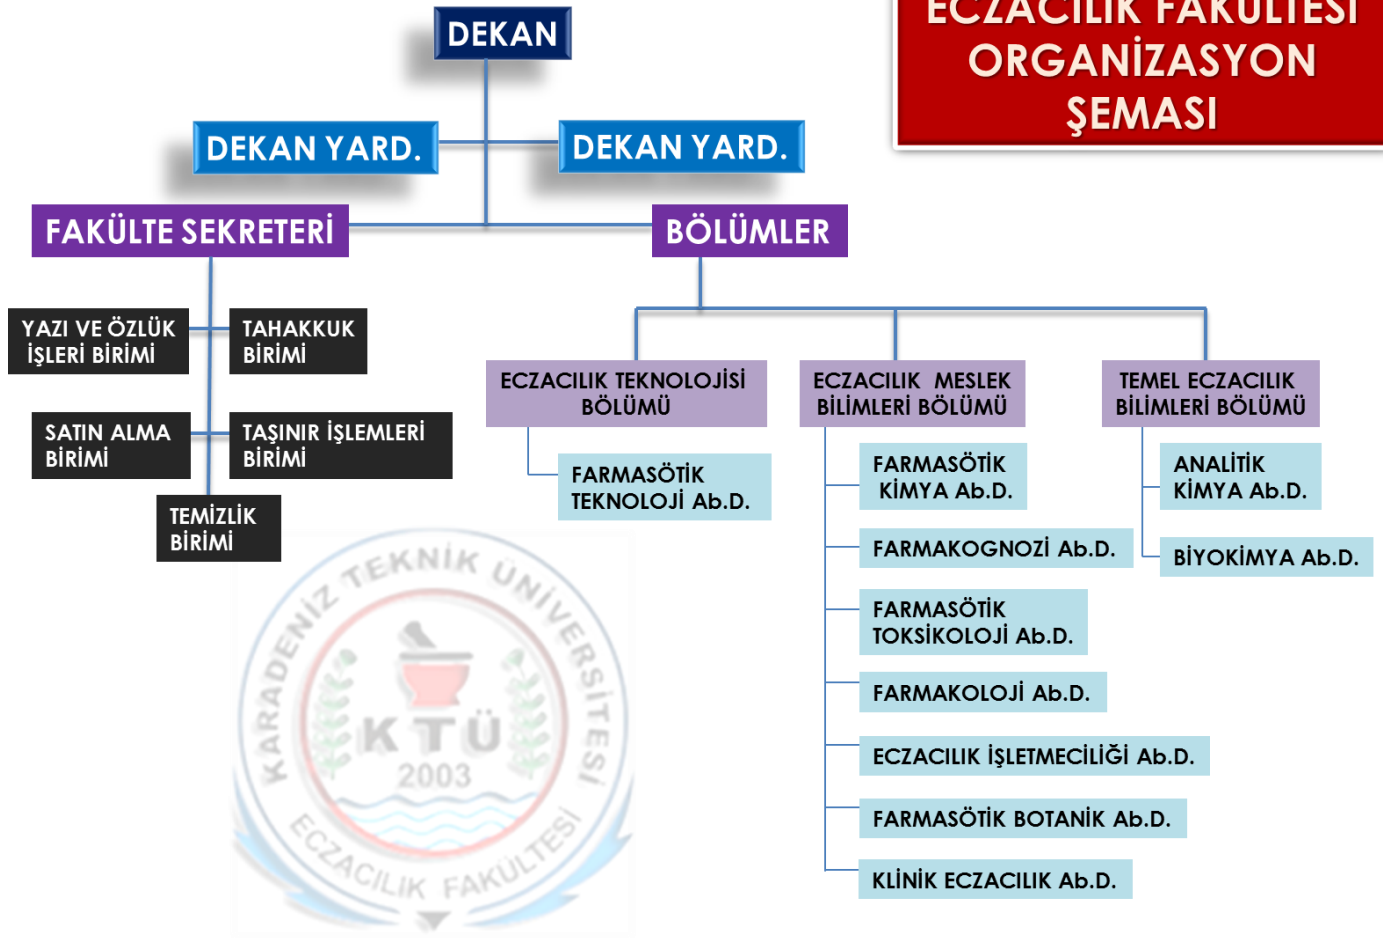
ECZACILIK FAKÜLTESİ ORGANİZASYON ŞEMASI

DEKAN

DEKAN YARD.

DEKAN YARD.

FAKÜLTE SEKRETERİ

BÖLÜMLER

YAZI VE ÖZLÜK İŞLERİ BİRİMİ

TAHAKKUK BİRİMİ

SATIN ALMA BİRİMİ

TAŞINIR İŞLEMLERİ BİRİMİ

TEMİZLİK BİRİMİ

ECZACILIK TEKNOLOJİSİ BÖLÜMÜ

FARMASÖTİK TEKNOLOJİ Ab.D.

ECZACILIK MESLEK BİLİMLERİ BÖLÜMÜ

FARMASÖTİK KİMYA Ab.D.

FARMAKOGNOZİ Ab.D.

FARMASÖTİK TOKSİKOLOJİ Ab.D.

FARMAKOLOJİ Ab.D.

ECZACILIK İŞLETMECİLİĞİ Ab.D.

FARMASÖTİK BOTANİK Ab.D.

KLİNİK ECZACILIK Ab.D.

TEMEL ECZACILIK BİLİMLERİ BÖLÜMÜ

ANALİTİK KİMYA Ab.D.

BİYOKİMYA Ab.D.

KARADENİZ TEKNİK ÜNİVERSİTESİ
KTÜ
2003
ECZACILIK FAKÜLTESİ